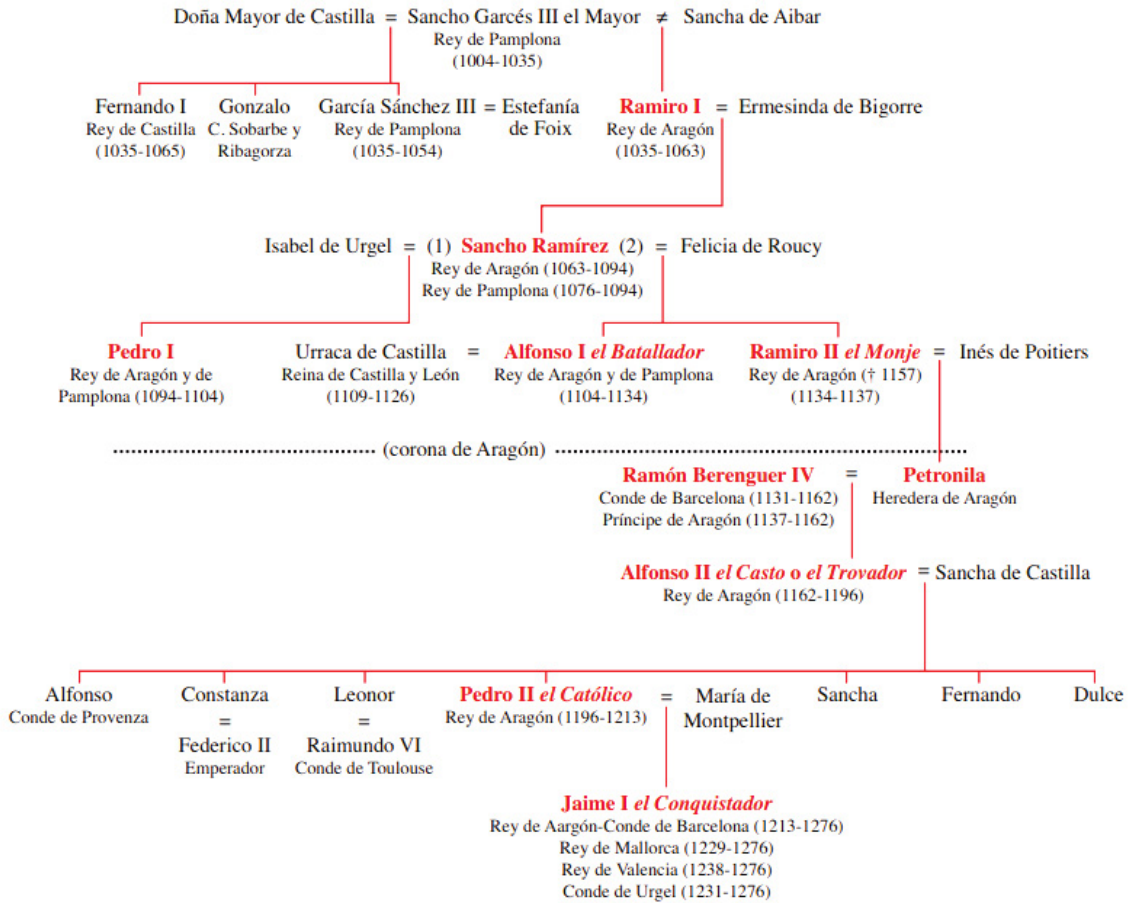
Doña Mayor de Castilla = Sancho Garcés III el Mayor ≠ Sancha de Aibar
Rey de Pamplona
(1004-1035)

Fernando I
Rey de Castilla
(1035-1065)

Gonzalo
C. Sobarbe y Ribagorza

García Sánchez III = Estefanía de Foix
Rey de Pamplona
(1035-1054)

Ramiro I = Ermesinda de Bigorre
Rey de Aragón
(1035-1063)

Isabel de Urgel = (1) Sancho Ramírez (2) = Felicia de Roucy
Rey de Aragón (1063-1094)
Rey de Pamplona (1076-1094)

Pedro I
Rey de Aragón y de Pamplona (1094-1104)

Urraca de Castilla
Reina de Castilla y León
(1109-1126)

= Alfonso I el Batallador
Rey de Aragón y de Pamplona
(1104-1134)

Ramiro II el Monje = Inés de Poitiers
Rey de Aragón († 1157)
(1134-1137)

(corona de Aragón)

Ramón Berenguer IV
Conde de Barcelona (1131-1162)
Príncipe de Aragón (1137-1162)

= Petronila
Heredera de Aragón

Alfonso II el Casto o el Trovador = Sancha de Castilla
Rey de Aragón (1162-1196)

Alfonso
Conde de Provenza

Constanza
=
Federico II
Emperador

Leonor
=
Raimundo VI
Conde de Toulouse

Pedro II el Católico = María de Montpellier
Rey de Aragón (1196-1213)

Sancha

Fernando

Dulce

Jaime I el Conquistador
Rey de Aargón-Conde de Barcelona (1213-1276)
Rey de Mallorca (1229-1276)
Rey de Valencia (1238-1276)
Conde de Urgel (1231-1276)